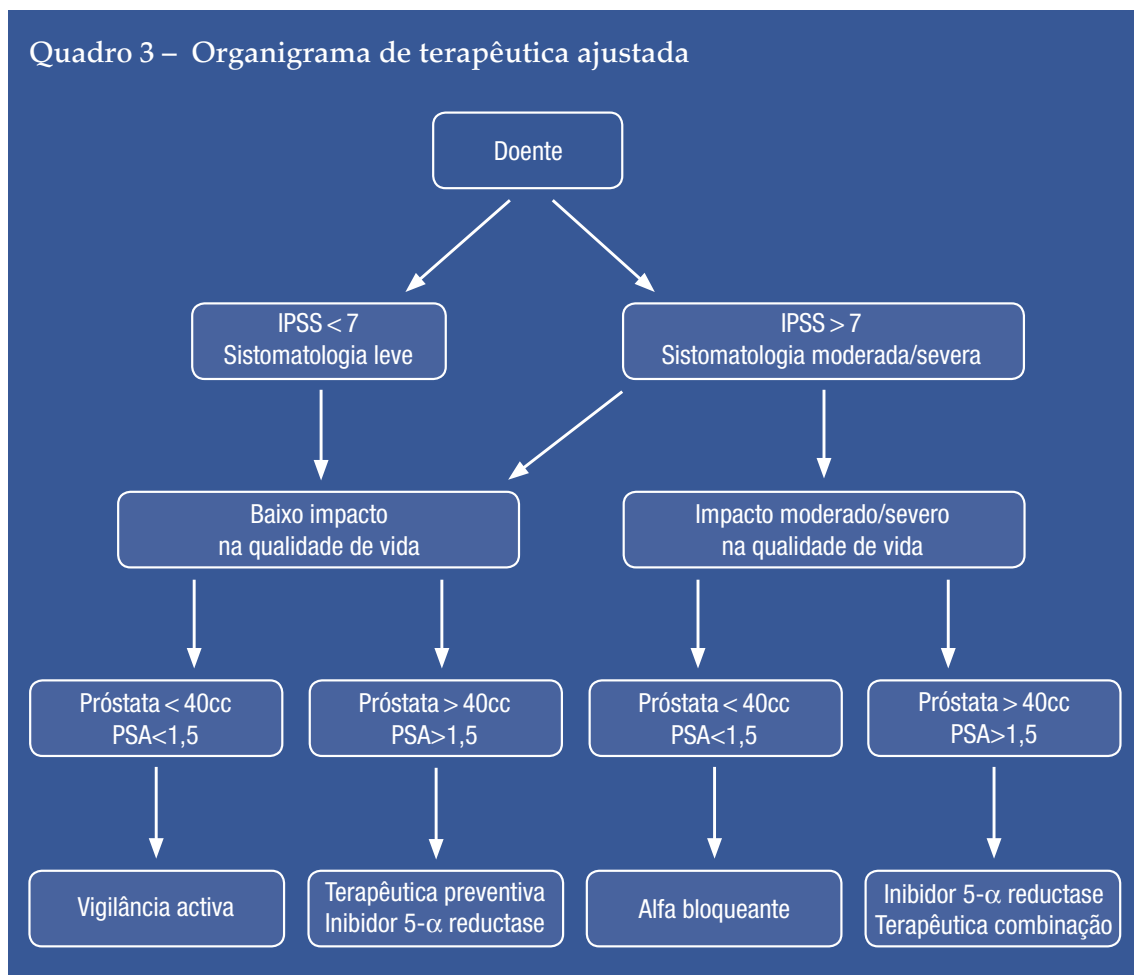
Quadro 3 – Organigrama de terapêutica ajustada

Doente

IPSS < 7
Sistomatologia leve

IPSS > 7
Sistomatologia moderada/severa

Baixo impacto
na qualidade de vida

Impacto moderado/severo
na qualidade de vida

Próstata < 40cc
PSA<1,5

Próstata > 40cc
PSA>1,5

Próstata < 40cc
PSA<1,5

Próstata > 40cc
PSA>1,5

Vigilância activa

Terapêutica preventiva
Inibidor 5-$\alpha$ reductase

Alfa bloqueante

Inibidor 5-$\alpha$ reductase
Terapêutica combinação